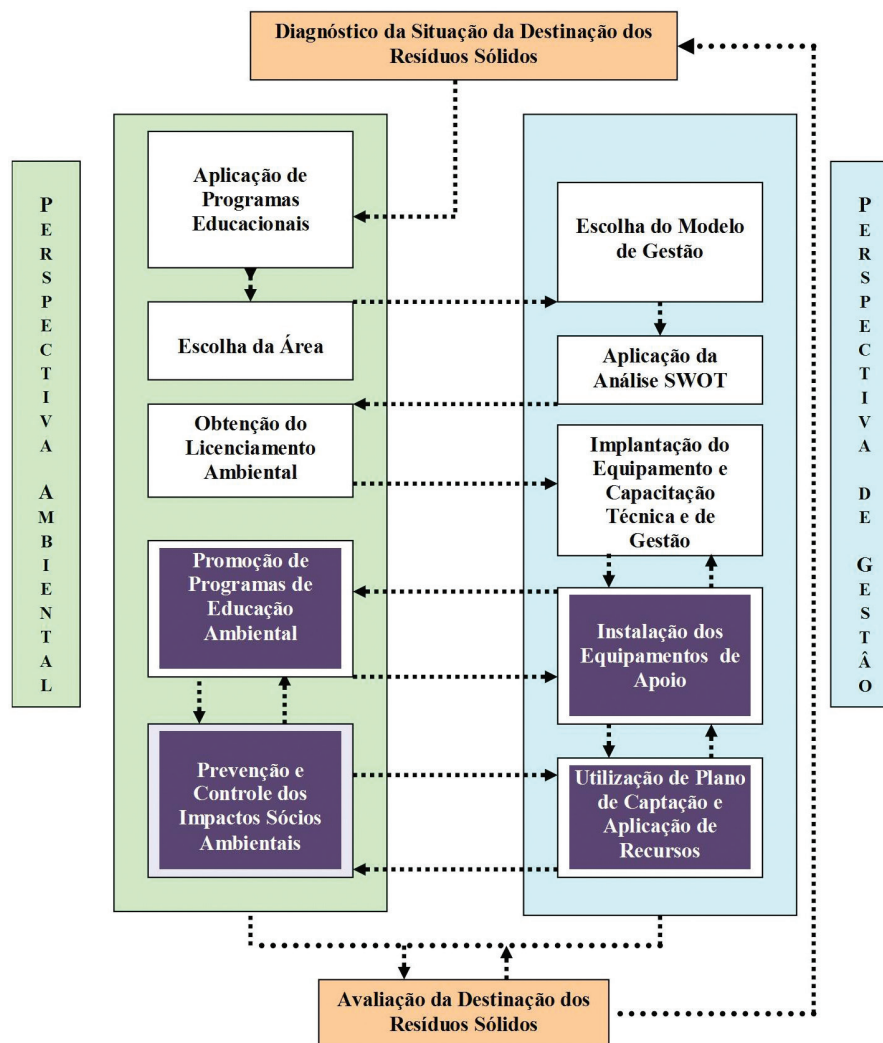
Diagnóstico da Situação da Destinação dos Resíduos Sólidos

PERSPECTIVA AMBIENTAL

Aplicação de Programas Educacionais

Escolha da Área

Obtenção do Licenciamento Ambiental

Promoção de Programas de Educação Ambiental

Prevenção e Controle dos Impactos Sócios Ambientais

Escolha do Modelo de Gestão

Aplicação da Análise SWOT

Implantação do Equipamento e Capacitação Técnica e de Gestão

Instalação dos Equipamentos de Apoio

Utilização de Plano de Captação e Aplicação de Recursos

PERSPECTIVA DE GESTÂO

Avaliação da Destinação dos Resíduos Sólidos